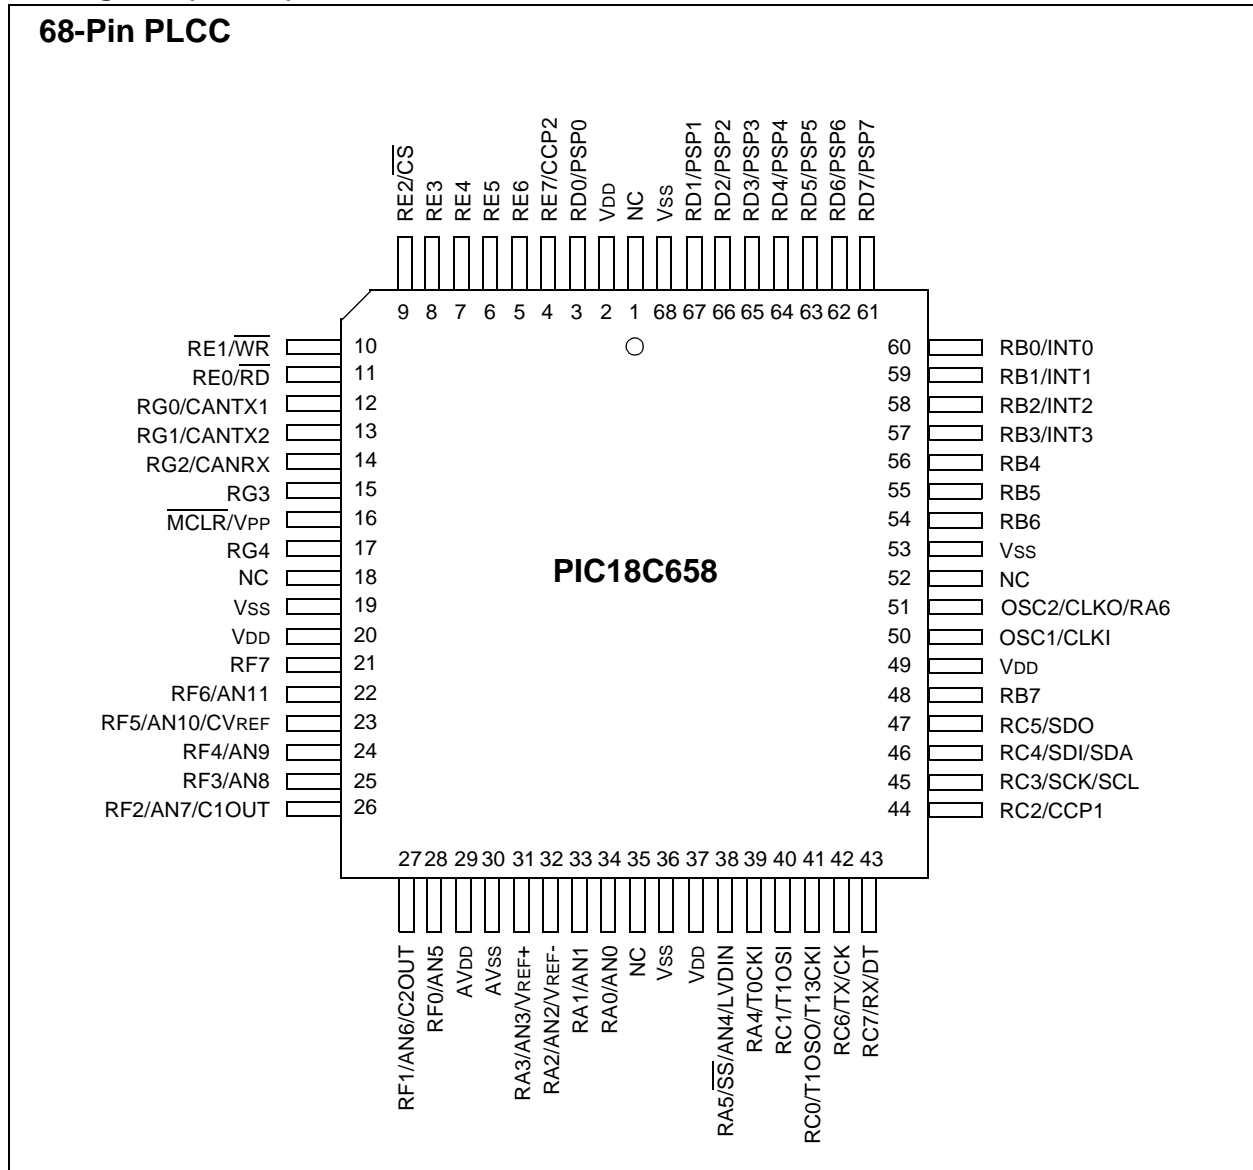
68-Pin PLCC

RE2/$\overline{CS}$
RE3
RE4
RE5
RE6
RE7/CCP2
RD0/PSP0
VDD
NC
VSS
RD1/PSP1
RD2/PSP2
RD3/PSP3
RD4/PSP4
RD5/PSP5
RD6/PSP6
RD7/PSP7

9 8 7 6 5 4 3 2 1 68 67 66 65 64 63 62 61

RE1/$\overline{WR}$ 10
RE0/$\overline{RD}$ 11
RG0/CANTX1 12
RG1/CANTX2 13
RG2/CANRX 14
RG3 15
$\overline{MCLR}$/VPP 16
RG4 17
NC 18
VSS 19
VDD 20
RF7 21
RF6/AN11 22
RF5/AN10/CVREF 23
RF4/AN9 24
RF3/AN8 25
RF2/AN7/C1OUT 26

PIC18C658

60 RB0/INT0
59 RB1/INT1
58 RB2/INT2
57 RB3/INT3
56 RB4
55 RB5
54 RB6
53 VSS
52 NC
51 OSC2/CLKO/RA6
50 OSC1/CLKI
49 VDD
48 RB7
47 RC5/SDO
46 RC4/SDI/SDA
45 RC3/SCK/SCL
44 RC2/CCP1

27 28 29 30 31 32 33 34 35 36 37 38 39 40 41 42 43

RF1/AN6/C2OUT
RF0/AN5
AVDD
AVSS
RA3/AN3/VREF+
RA2/AN2/VREF-
RA1/AN1
RA0/AN0
NC
VSS
VDD
RA5/$\overline{SS}$/AN4/LVDIN
RA4/T0CKI
RC1/T1OSI
RC0/T1OSO/T13CKI
RC6/TX/CK
RC7/RX/DT